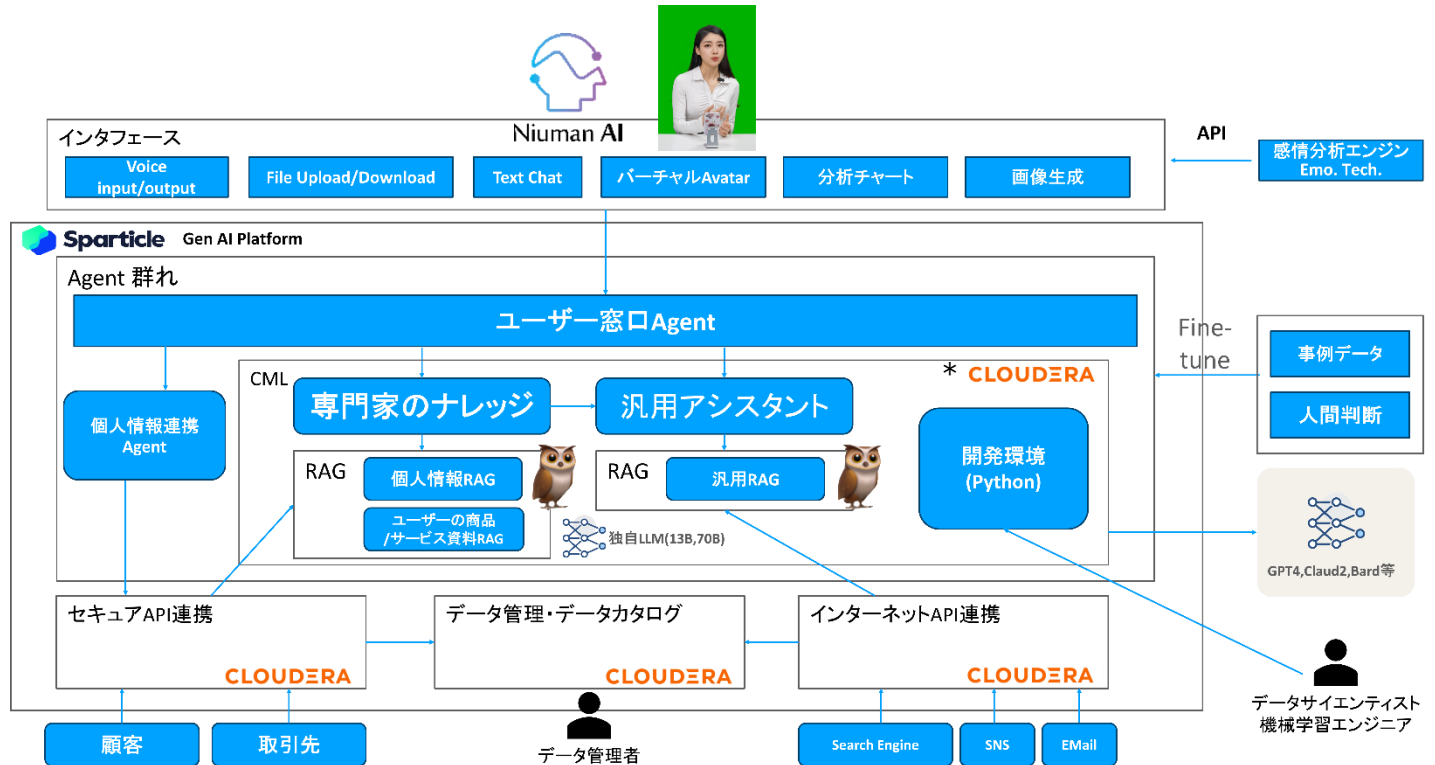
Niuman AI

インタフェース

Voice input/output

File Upload/Download

Text Chat

バーチャルAvatar

分析チャート

画像生成

API

感情分析エンジン Emo. Tech.

Sparticle Gen AI Platform

Agent 群れ

ユーザー窓口Agent

Fine-tune

事例データ

人間判断

CML

* CLOUDERA

個人情報連携 Agent

専門家のナレッジ

汎用アシスタント

開発環境 (Python)

RAG

個人情報RAG

ユーザーの商品 /サービス資料RAG

RAG

汎用RAG

独自LLM(13B,70B)

GPT4,Claud2,Bard等

セキュアAPI連携

CLOUDERA

データ管理・データカタログ

CLOUDERA

インターネットAPI連携

CLOUDERA

データサイエンティスト 機械学習エンジニア

顧客

取引先

データ管理者

Search Engine

SNS

EMail